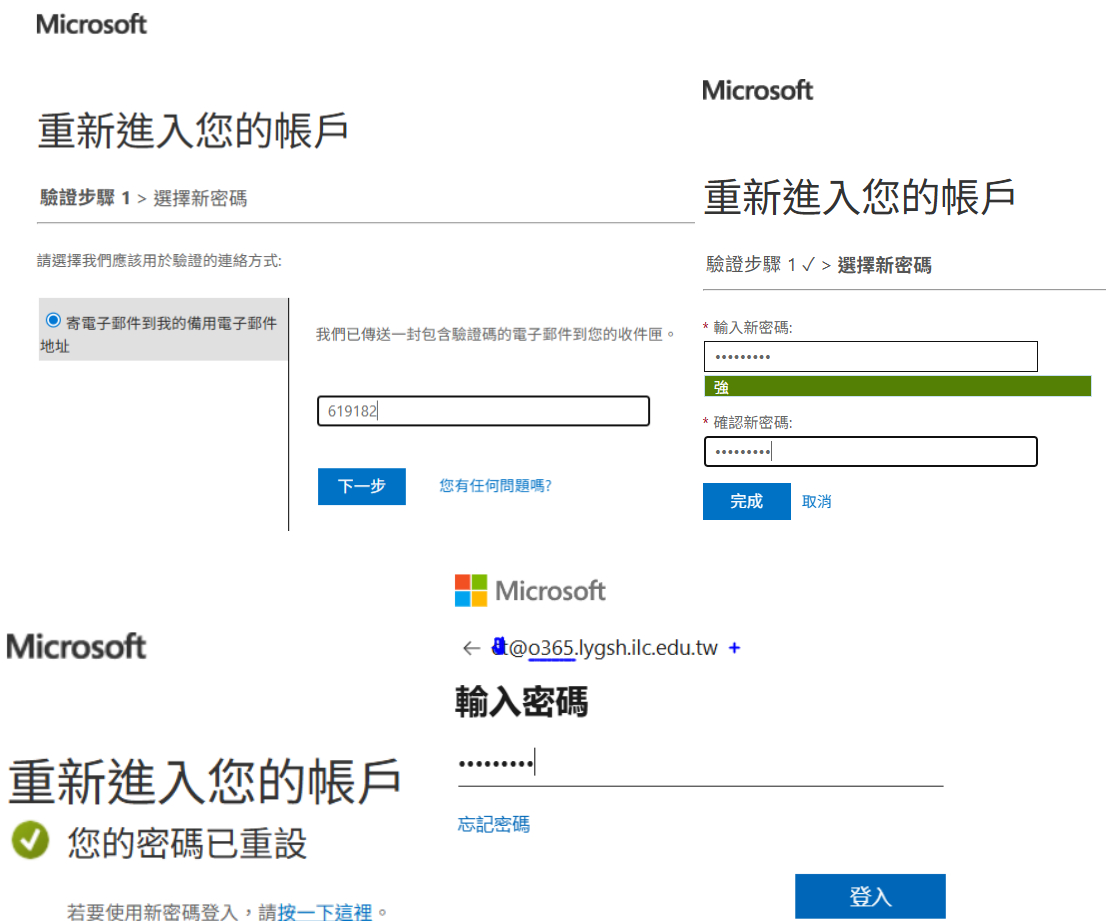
Microsoft

重新進入您的帳戶

驗證步驟 1 > 選擇新密碼

請選擇我們應該用於驗證的連絡方式:

寄電子郵件到我的備用電子郵件地址

我們已傳送一封包含驗證碼的電子郵件到您的收件匣。

619182

下一步

您有任何問題嗎?

Microsoft

重新進入您的帳戶

驗證步驟 1 ✓ > 選擇新密碼

* 輸入新密碼:

•••••••••

強

* 確認新密碼:

•••••••••

完成 取消

Microsoft

重新進入您的帳戶

您的密碼已重設

若要使用新密碼登入，請按一下這裡。

Microsoft

← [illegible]@o365.lygsh.ilc.edu.tw +

輸入密碼

•••••••••

忘記密碼

登入